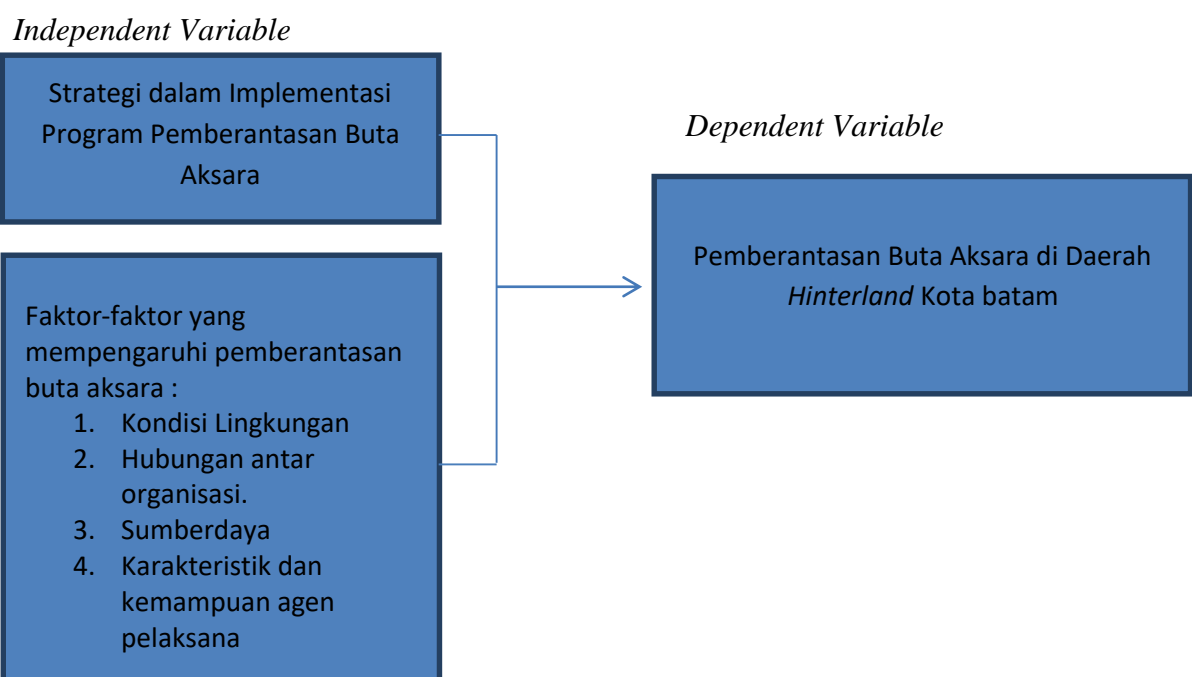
Independent Variable

Strategi dalam Implementasi Program Pemberantasan Buta Aksara

Faktor-faktor yang mempengaruhi pemberantasan buta aksara :
1. Kondisi Lingkungan
2. Hubungan antar organisasi.
3. Sumberdaya
4. Karakteristik dan kemampuan agen pelaksana

Dependent Variable

Pemberantasan Buta Aksara di Daerah Hinterland Kota batam